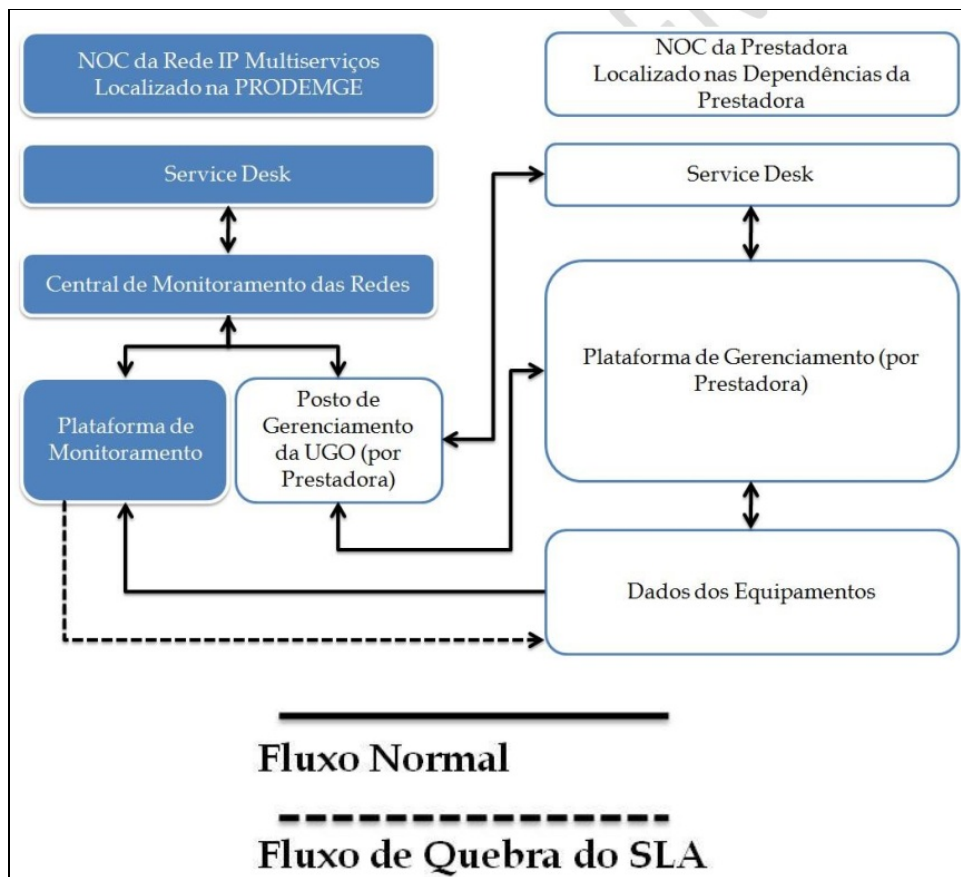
NOC da Rede IP Multiserviços Localizado na PRODEMGE

NOC da Prestadora Localizado nas Dependências da Prestadora

Service Desk

Service Desk

Central de Monitoramento das Redes

Plataforma de Gerenciamento (por Prestadora)

Plataforma de Monitoramento

Posto de Gerenciamento da UGO (por Prestadora)

Dados dos Equipamentos

Fluxo Normal

Fluxo de Quebra do SLA